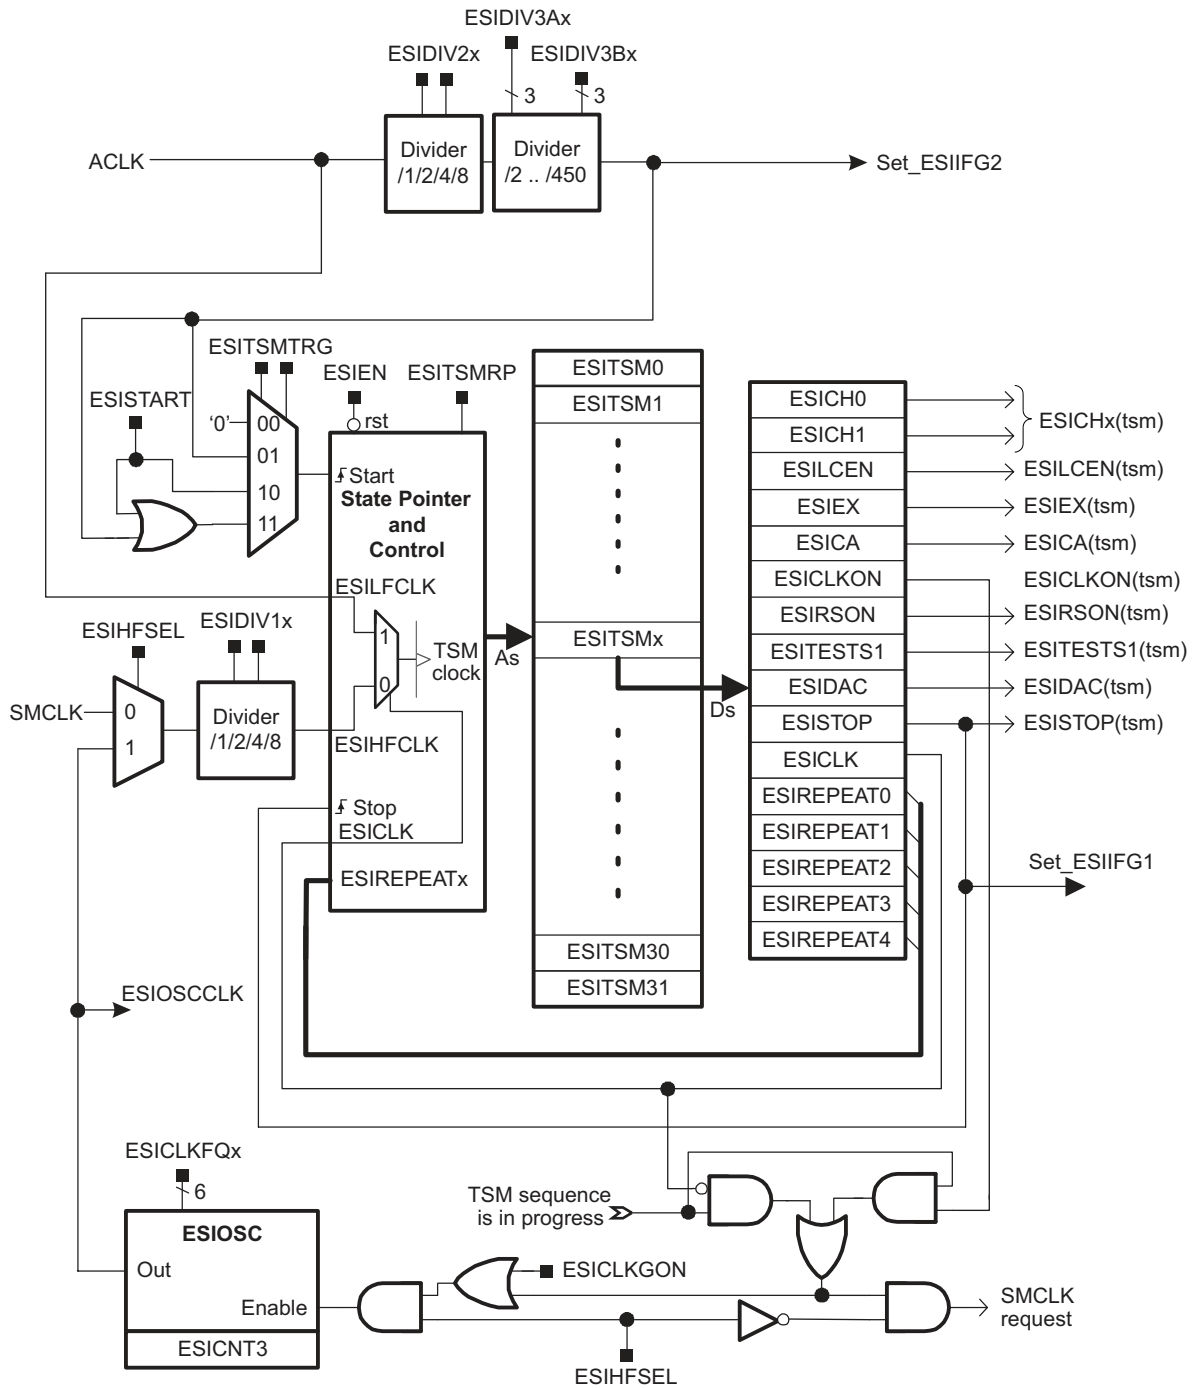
ESIDIV3Ax
ESIDIV2x
ESIDIV3Bx
3
3
ACLK
Divider /1/2/4/8
Divider /2 .. /450
Set_ESIIFG2
ESITSMTRG
ESIEN
ESITSMRP
ESISTART
'0'
00
01
10
11
rst
Start
State Pointer and Control
ESILFCLK
ESITSM0
ESITSM1
ESITSMx
ESITSM30
ESITSM31
ESICH0
ESICH1
ESILCEN
ESIEX
ESICA
ESICLKON
ESIRSON
ESITESTS1
ESIDAC
ESISTOP
ESICLK
ESIREPEAT0
ESIREPEAT1
ESIREPEAT2
ESIREPEAT3
ESIREPEAT4
ESICHx(tsm)
ESILCEN(tsm)
ESIEX(tsm)
ESICA(tsm)
ESICLKON(tsm)
ESIRSON(tsm)
ESITESTS1(tsm)
ESIDAC(tsm)
ESISTOP(tsm)
Set_ESIIFG1
ESIHFSEL
ESIDIV1x
SMCLK
0
1
Divider /1/2/4/8
1
0
TSM clock
As
Ds
ESIHFCLK
Stop
ESICLK
ESIREPEATx
ESIOSCCLK
ESICLKFQx
6
ESIOSC
Out
Enable
ESICNT3
TSM sequence is in progress
ESICLKGON
SMCLK request
ESIHFSEL